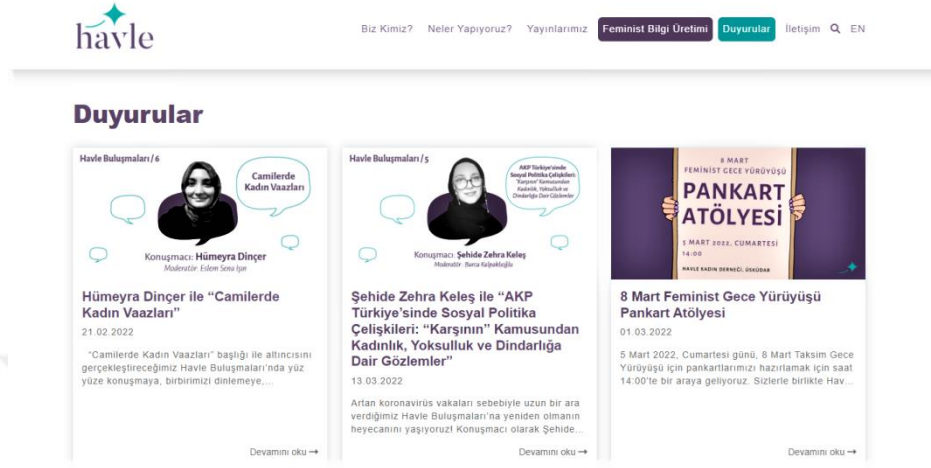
havle

Biz Kimiz? Neler Yapıyoruz? Yayınlarımız Feminist Bilgi Üretimi Duyurular İletişim EN

Duyurular

Havle Buluşmaları / 6

Camilerde Kadın Vaazları

Konuşmacı: Hümeyra Dinçer
Moderatör: Eslem Sena Işın

Hümeyra Dinçer ile "Camilerde Kadın Vaazları"

21.02.2022

"Camilerde Kadın Vaazları" başlığı ile altıncısını gerçekleştireceğimiz Havle Buluşmaları'nda yüz yüze konuşmaya, birbirimizi dinlemeye,...

Devamını oku →

Havle Buluşmaları / 5

AKP Türkiye'sinde Sosyal Politika Çelişkileri: "Karşının" Kamusundan Kadınlık, Yoksulluk ve Dindarlığa Dair Gözlemler

Konuşmacı: Şehide Zehra Keleş
Moderatör: Burcu Kalpaklıoğlu

Şehide Zehra Keleş ile "AKP Türkiye'sinde Sosyal Politika Çelişkileri: "Karşının" Kamusundan Kadınlık, Yoksulluk ve Dindarlığa Dair Gözlemler"

13.03.2022

Artan koronavirüs vakaları sebebiyle uzun bir ara verdiğimiz Havle Buluşmaları'na yeniden olmanın heyecanını yaşıyoruz! Konuşmacı olarak Şehide...

Devamını oku →

8 MART
FEMINIST GECE YÜRÜYÜŞÜ
PANKART ATÖLYESİ
5 MART 2022, CUMARTESİ
14:00
HAVLE KADIN DERNEĞİ, ÜSKÜDAR

8 Mart Feminist Gece Yürüyüşü Pankart Atölyesi

01.03.2022

5 Mart 2022, Cumartesi günü, 8 Mart Taksim Gece Yürüyüşü için pankartlarımızı hazırlamak için saat 14:00'te bir araya geliyoruz. Sizlerle birlikte Hav...

Devamını oku →